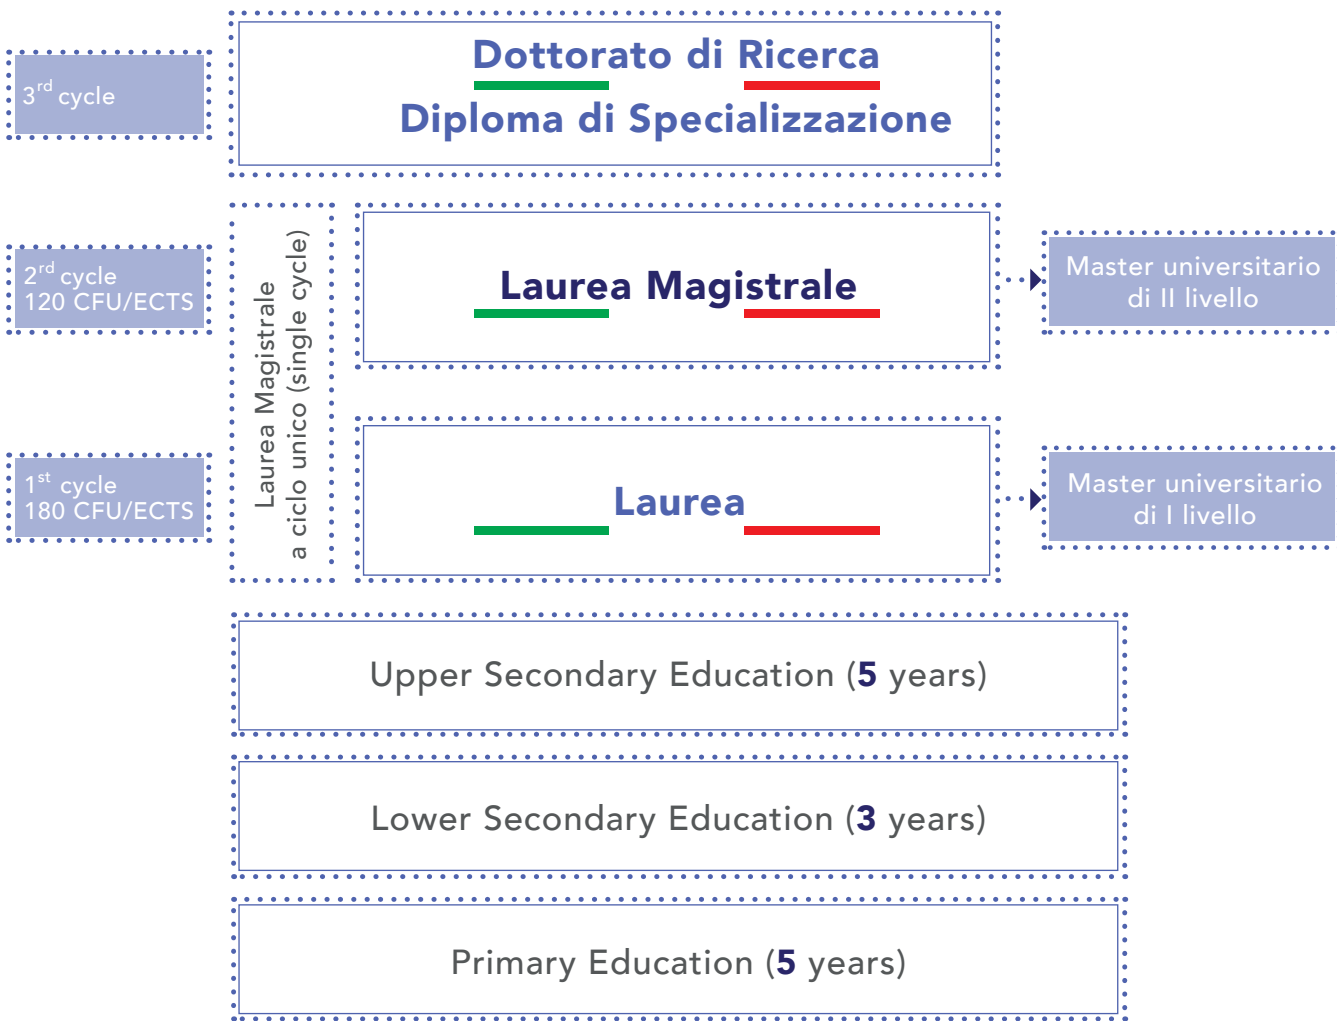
$3^{rd}$ cycle

Dottorato di Ricerca
Diploma di Specializzazione

$2^{rd}$ cycle
120 CFU/ECTS

Laurea Magistrale
a ciclo unico (single cycle)

Laurea Magistrale

Master universitario
di II livello

$1^{st}$ cycle
180 CFU/ECTS

Laurea

Master universitario
di I livello

Upper Secondary Education (5 years)

Lower Secondary Education (3 years)

Primary Education (5 years)